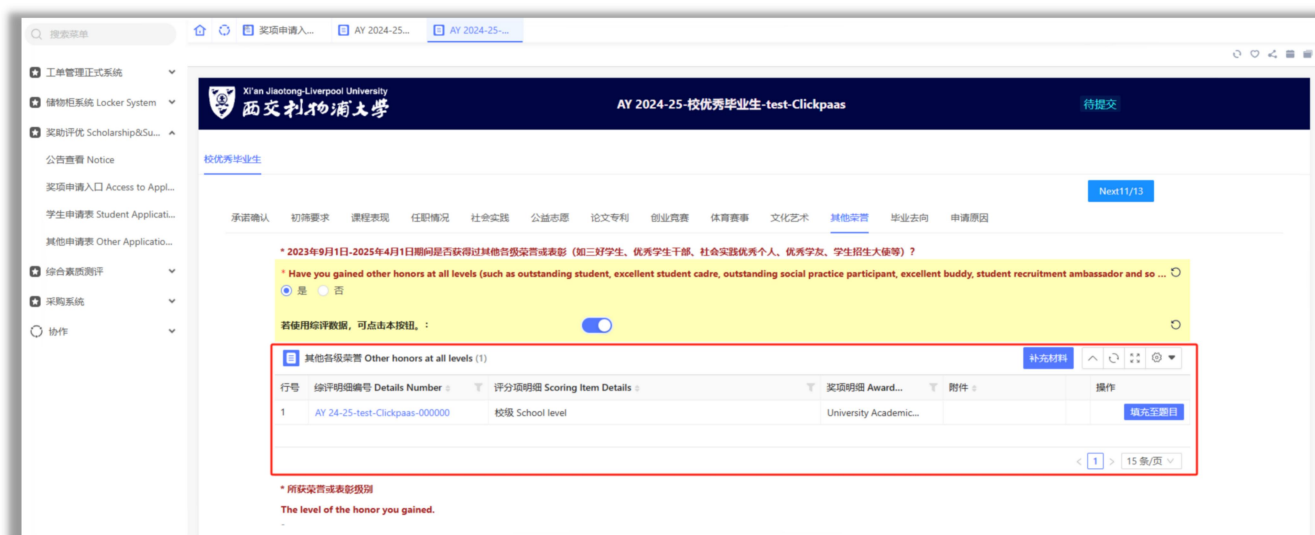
搜索菜单

工单管理正式系统
储物柜系统 Locker System
奖助评优 Scholarship&Su...
公告查看 Notice
奖项申请入口 Access to Appl...
学生申请表 Student Applicati...
其他申请表 Other Applicatio...
综合素质测评
采购系统
协作

奖项申请入... AY 2024-25... AY 2024-25-...

Xi'an Jiaotong-Liverpool University
西交利物浦大学

AY 2024-25-校优秀毕业生-test-Clickpaas

待提交

校优秀毕业生

Next11/13

承诺确认 初筛要求 课程表现 任职情况 社会实践 公益志愿 论文专利 创业竞赛 体育赛事 文化艺术 其他荣誉 毕业去向 申请原因

* 2023年9月1日-2025年4月1日期间是否获得过其他各级荣誉或表彰（如三好学生、优秀学生干部、社会实践优秀个人、优秀学友、学生招生大使等）？

* Have you gained other honors at all levels (such as outstanding student, excellent student cadre, outstanding social practice participant, excellent buddy, student recruitment ambassador and so ...

是 否

若使用综评数据，可点击本按钮。：

其他各级荣誉 Other honors at all levels (1)

补充材料

| 行号 | 综评明细编号 Details Number | 评分项明细 Scoring Item Details | 奖项明细 Award... | 附件 | 操作 |
|---|---|---|---|---|---|
| 1 | AY 24-25-test-Clickpaas-000000 | 校级 School level | University Academic... | | 填充至题目 |

1 15 条/页

* 所获荣誉或表彰级别

The level of the honor you gained.